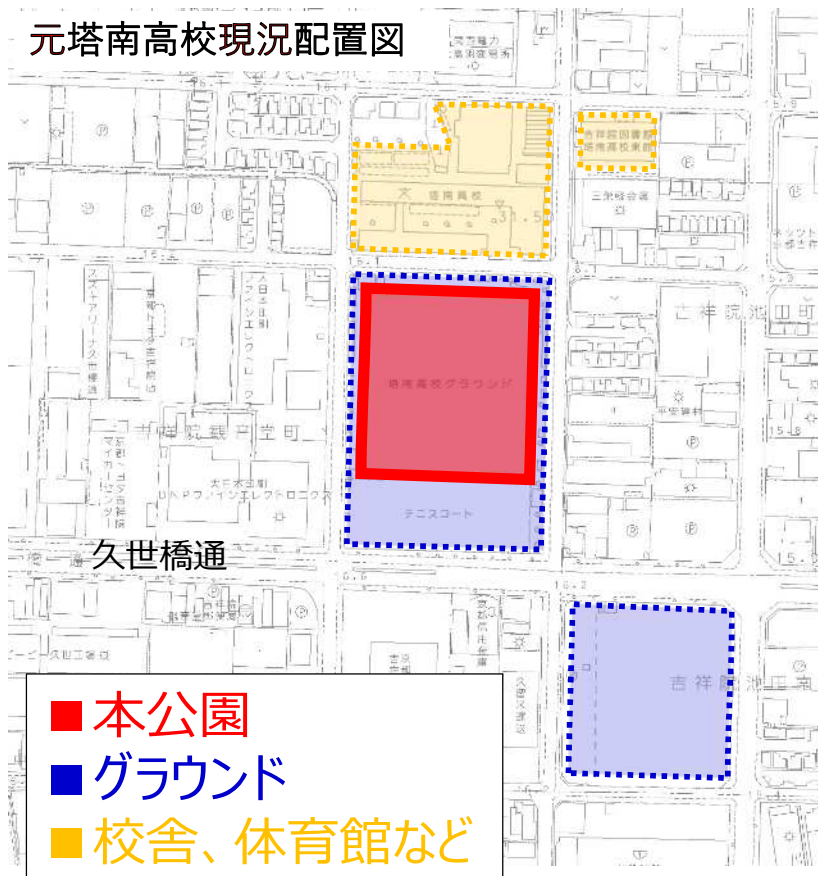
元塔南高校現況配置図

塔南高校

吉祥院図書館
塔南高校東館

三栄総合館

吉祥院池田町

塔南高校グラウンド

テニスコート

吉祥院観音堂町

日本電産
ワイエレクトロニクス

平安鋳料

久世橋通

吉祥院池田南

■本公園
■グラウンド
■校舎、体育館など